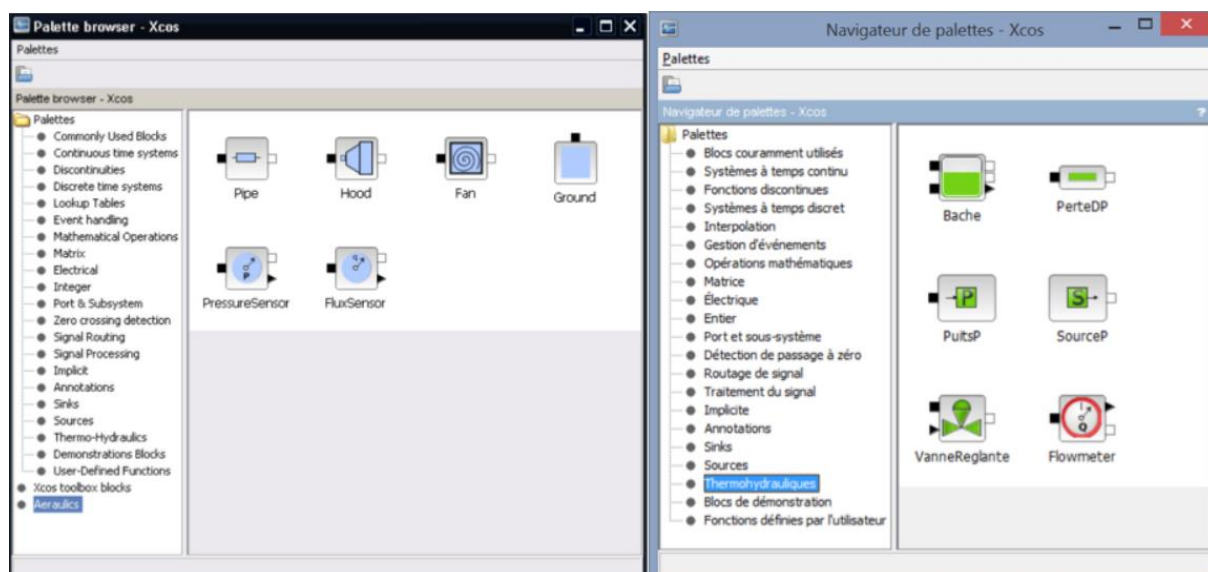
Palette browser - Xcos

Palettes

Palette browser - Xcos

Palettes
Commonly Used Blocks
Continuous time systems
Discontinuities
Discrete time systems
Lookup Tables
Event handling
Mathematical Operations
Matrix
Electrical
Integer
Port & Subsystem
Zero crossing detection
Signal Routing
Signal Processing
Implicit
Annotations
Sinks
Sources
Thermo-Hydraulics
Demonstrations Blocks
User-Defined Functions
Xcos toolbox blocks
Aeraulics

Pipe
Hood
Fan
Ground
PressureSensor
FluxSensor

Navigateur de palettes - Xcos

Palettes

Navigateur de palettes - Xcos

Palettes
Blocs couramment utilisés
Systèmes à temps continu
Fonctions discontinues
Systèmes à temps discret
Interpolation
Gestion d'événements
Opérations mathématiques
Matrice
Électrique
Entier
Port et sous-système
Détection de passage à zéro
Routage de signal
Traitement du signal
Implicite
Annotations
Sinks
Sources
Thermohydrauliques
Blocs de démonstration
Fonctions définies par l'utilisateur

Bache
PerteDP
PuitsP
SourceP
VanneReglante
Flowmeter